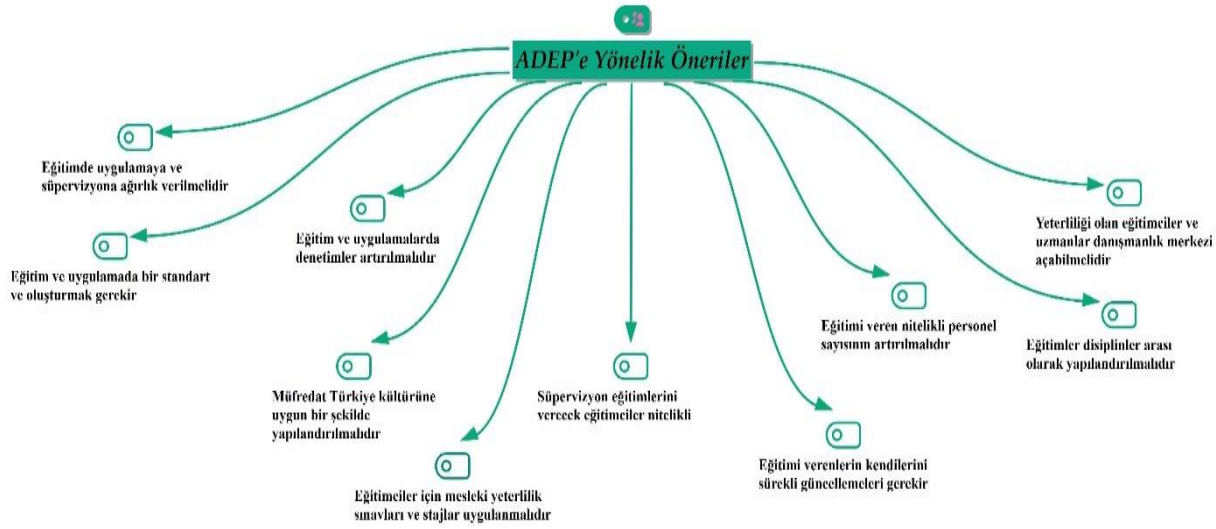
ADEP'e Yönelik Öneriler

Eğitimde uygulamaya ve süpervizyona ağırlık verilmelidir

Eğitim ve uygulamada bir standart ve oluşturmak gerekir

Eğitim ve uygulamalarda denetimler artırılmalıdır

Müfredat Türkiye kültürüne uygun bir şekilde yapılandırılmalıdır

Eğitimciler için mesleki yeterlilik sınavları ve stajlar uygulanmalıdır

Süpervizyon eğitimlerini verecek eğitimciler nitelikli

Eğitimi verenlerin kendilerini sürekli güncellemeleri gerekir

Eğitimi veren nitelikli personel sayısının artırılmalıdır

Eğitimler disiplinler arası olarak yapılandırılmalıdır

Yeterliliği olan eğitimciler ve uzmanlar danışmanlık merkezi açabilmelidir